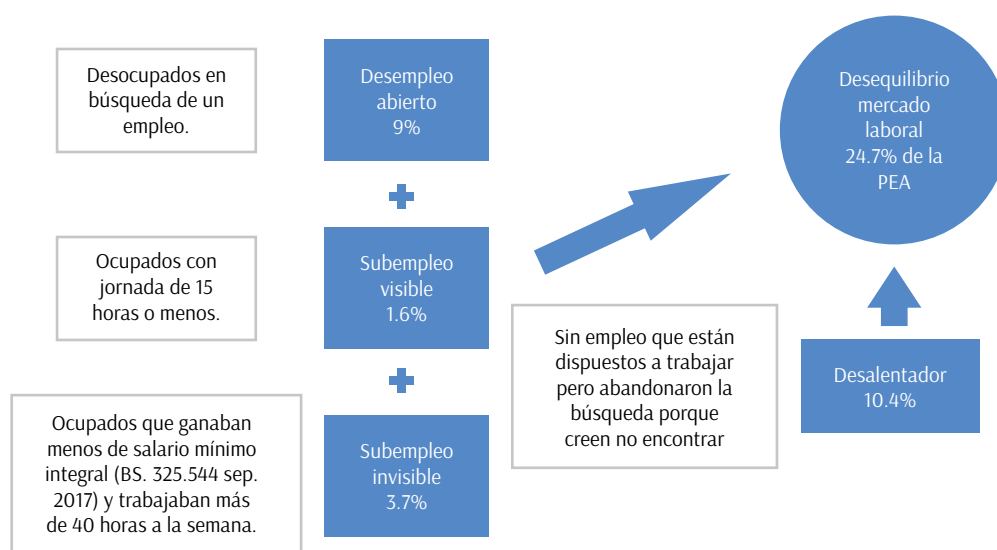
Desocupados en búsqueda de un empleo.

Desempleo abierto 9%

+

Ocupados con jornada de 15 horas o menos.

Subempleo visible 1.6%

+

Ocupados que ganaban menos de salario mínimo integral (BS. 325.544 sep. 2017) y trabajaban más de 40 horas a la semana.

Subempleo invisible 3.7%

Sin empleo que están dispuestos a trabajar pero abandonaron la búsqueda porque creen no encontrar

Desequilibrio mercado laboral 24.7% de la PEA

Desalentador 10.4%